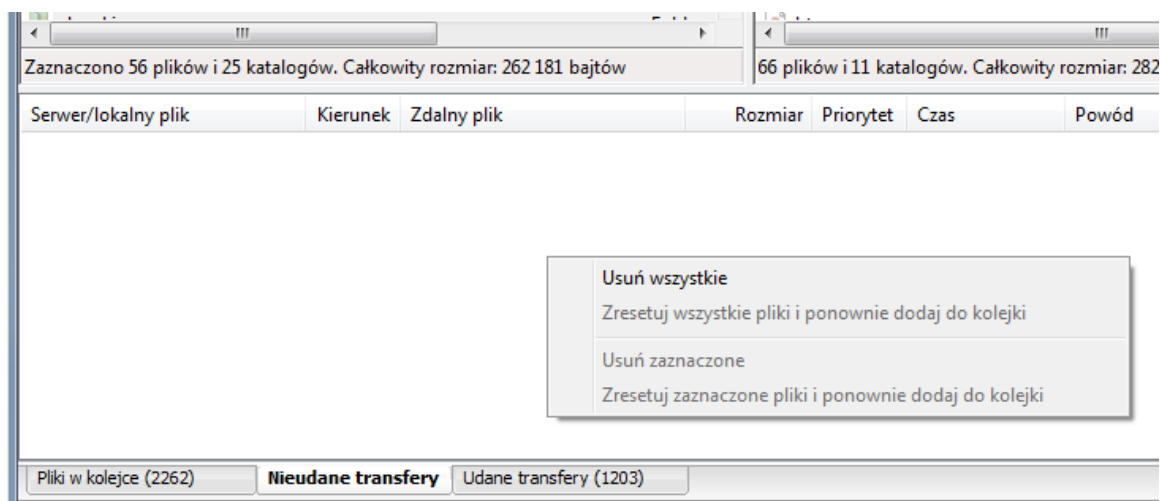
Zaznaczono 56 plików i 25 katalogów. Całkowity rozmiar: 262 181 bajtów

66 plików i 11 katalogów. Całkowity rozmiar: 282

| Serwer/lokalny plik | Kierunek | Zdalny plik | Rozmiar | Priorytet | Czas | Powód |
|---|---|---|---|---|---|---|

Usuń wszystkie
Zresetuj wszystkie pliki i ponownie dodaj do kolejki
Usuń zaznaczone
Zresetuj zaznaczone pliki i ponownie dodaj do kolejki

Pliki w kolejce (2262)
Nieudane transfery
Udane transfery (1203)